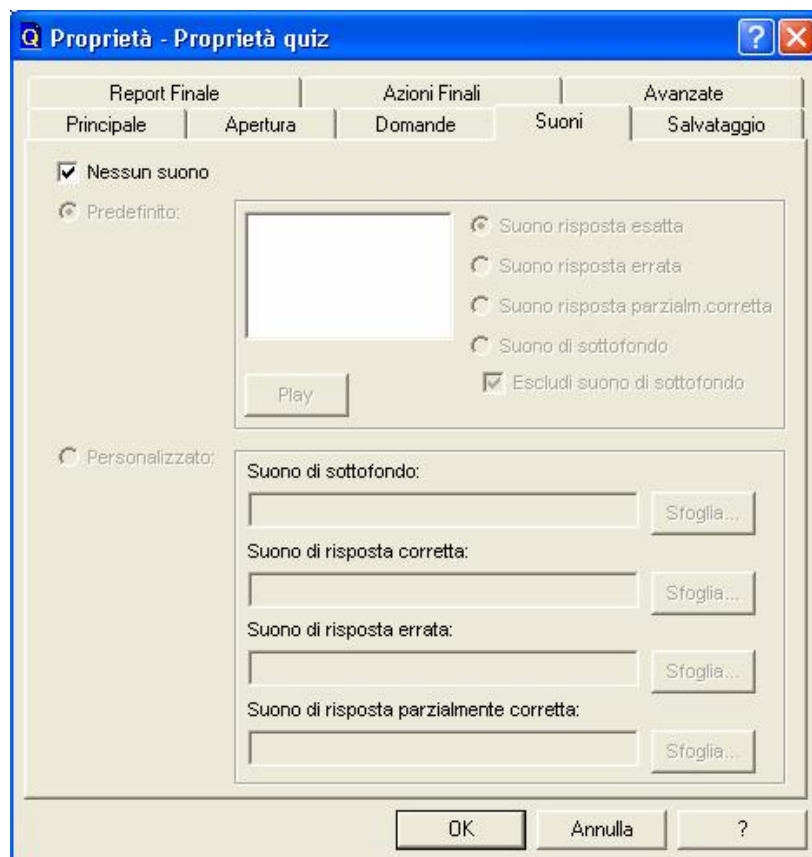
Proprietà - Proprietà quiz

Report Finale | Azioni Finali | Avanzate
Principale | Apertura | Domande | Suoni | Salvataggio

Nessun suono

Predefinito:

Suono risposta esatta
Suono risposta errata
Suono risposta parzialm.corretta
Suono di sottofondo
Escludi suono di sottofondo

Play

Personalizzato:

Suono di sottofondo:
Sfoglia...
Suono di risposta corretta:
Sfoglia...
Suono di risposta errata:
Sfoglia...
Suono di risposta parzialmente corretta:
Sfoglia...

OK
Annulla
?